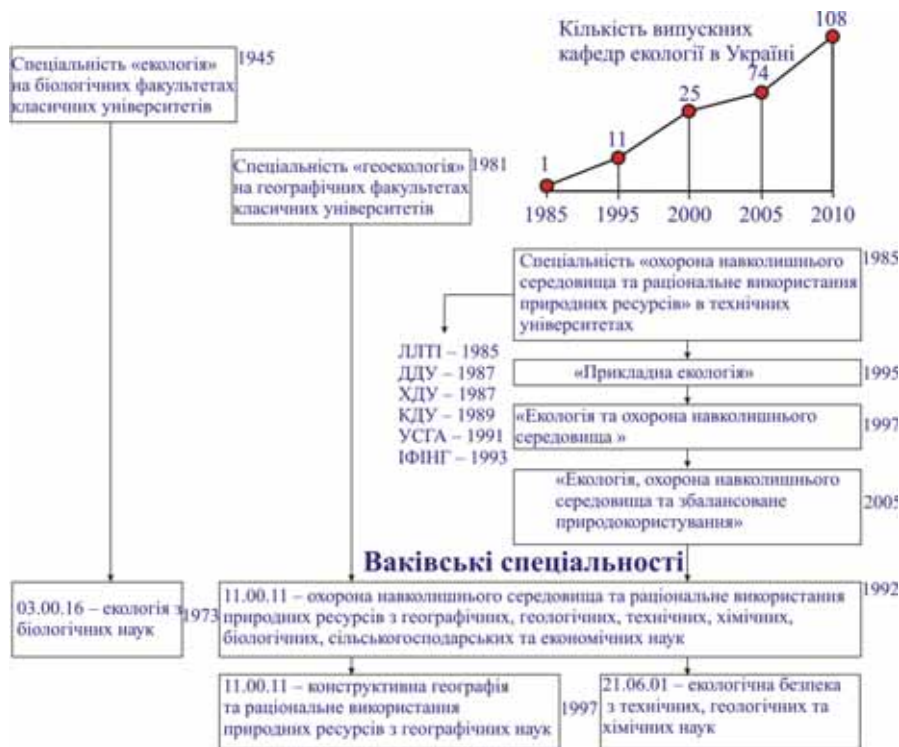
Спеціальність «екологія» на біологічних факультетах класичних університетів 1945

Кількість випускних кафедр екології в Україні

| 1985 | 1995 | 2000 | 2005 | 2010 |
|---|---|---|---|---|
| 1 | 11 | 25 | 74 | 108 |

Спеціальність «геоекологія» 1981 на географічних факультетах класичних університетів

Спеціальність «охорона навколишнього середовища та раціональне використання природних ресурсів» в технічних університетах 1985

ЛЛТІ – 1985
ДДУ – 1987
ХДУ – 1987
КДУ – 1989
УСГА – 1991
ІФІНГ – 1993

«Прикладна екологія» 1995

«Екологія та охорона навколишнього середовища » 1997

«Екологія, охорона навколишнього середовища та збалансоване природокористування» 2005

Ваківські спеціальності

03.00.16 – екологія з біологічних наук 1973

11.00.11 – охорона навколишнього середовища та раціональне використання природних ресурсів з географічних, геологічних, технічних, хімічних, біологічних, сільськогосподарських та економічних наук 1992

11.00.11 – конструктивна географія та раціональне використання природних ресурсів з географічних наук 1997

21.06.01 – екологічна безпека з технічних, геологічних та хімічних наук